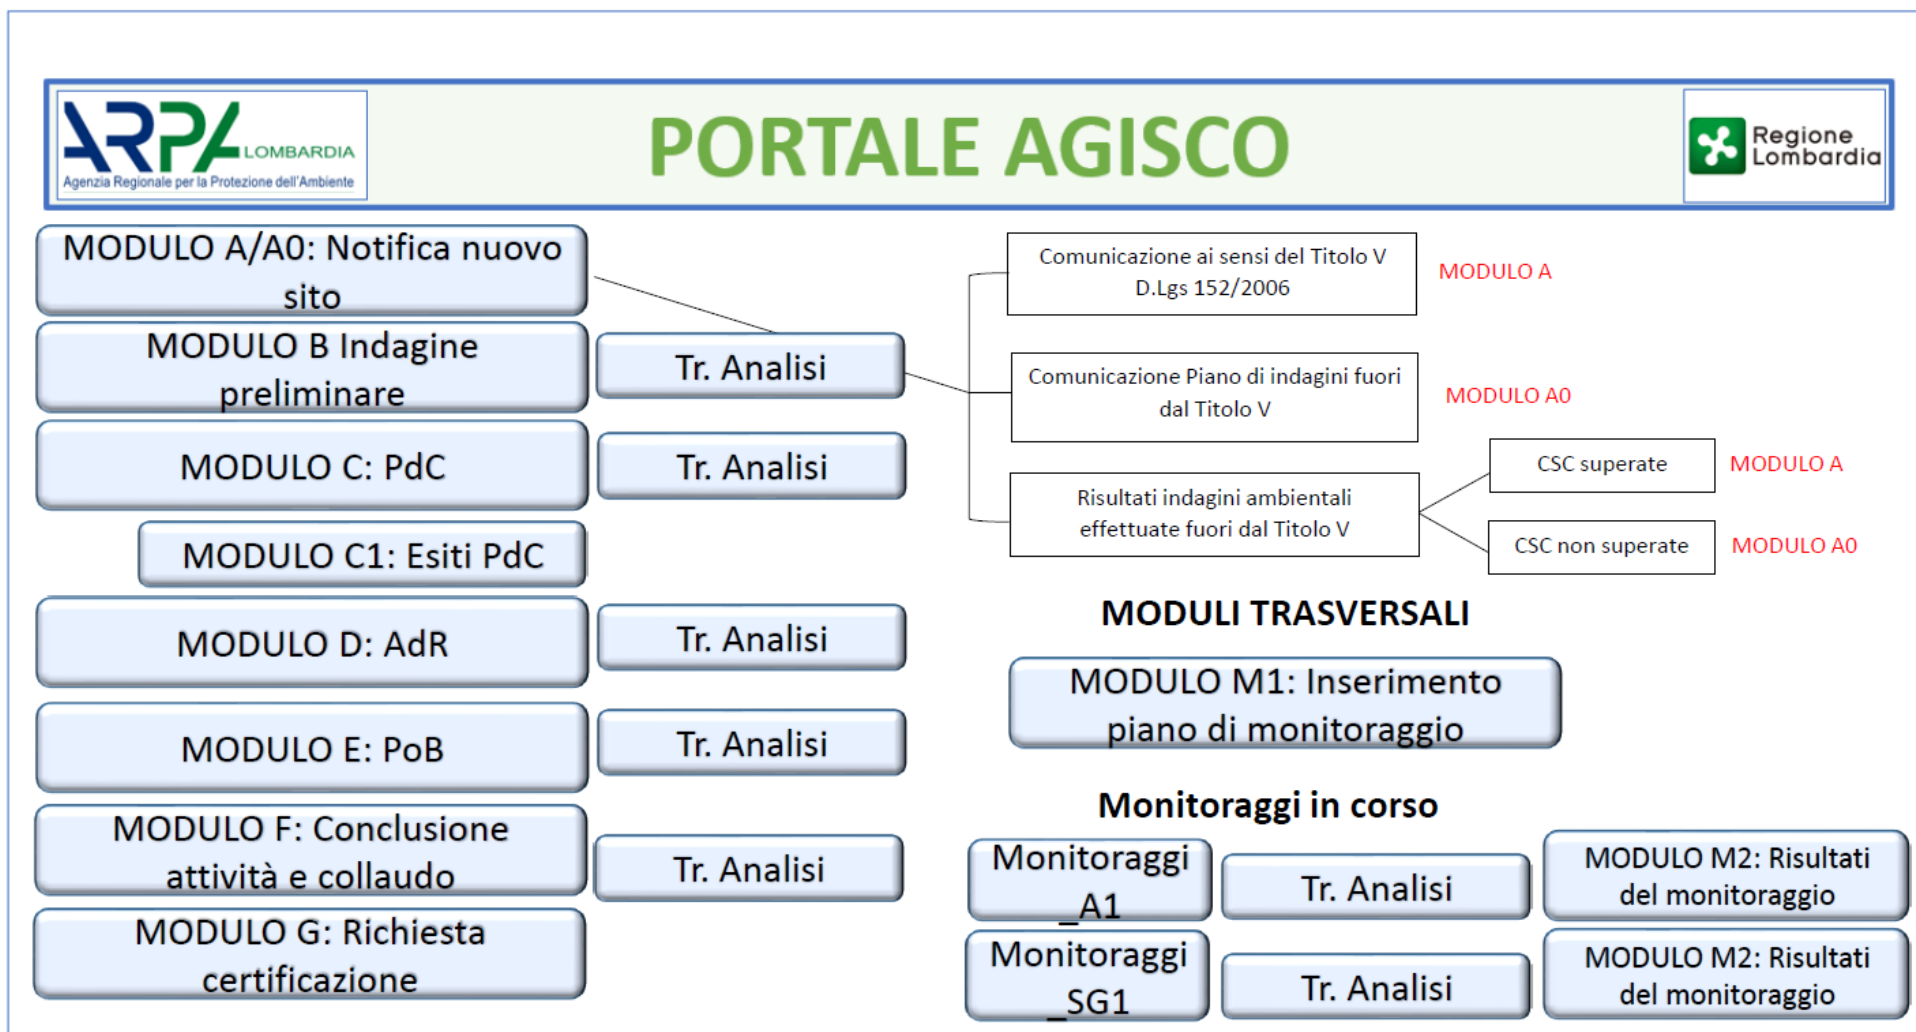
ARPA LOMBARDIA
Agenzia Regionale per la Protezione dell'Ambiente

PORTALE AGISCO

Regione Lombardia

MODULO A/A0: Notifica nuovo sito

MODULO B Indagine preliminare

Tr. Analisi

MODULO C: PdC

Tr. Analisi

MODULO C1: Esiti PdC

MODULO D: AdR

Tr. Analisi

MODULO E: PoB

Tr. Analisi

MODULO F: Conclusione attività e collaudo

Tr. Analisi

MODULO G: Richiesta certificazione

Comunicazione ai sensi del Titolo V D.Lgs 152/2006

MODULO A

Comunicazione Piano di indagini fuori dal Titolo V

MODULO A0

Risultati indagini ambientali effettuate fuori dal Titolo V

CSC superate

MODULO A

CSC non superate

MODULO A0

MODULI TRASVERSALI

MODULO M1: Inserimento piano di monitoraggio

Monitoraggi in corso

Monitoraggi _A1

Tr. Analisi

MODULO M2: Risultati del monitoraggio

Monitoraggi _SG1

Tr. Analisi

MODULO M2: Risultati del monitoraggio